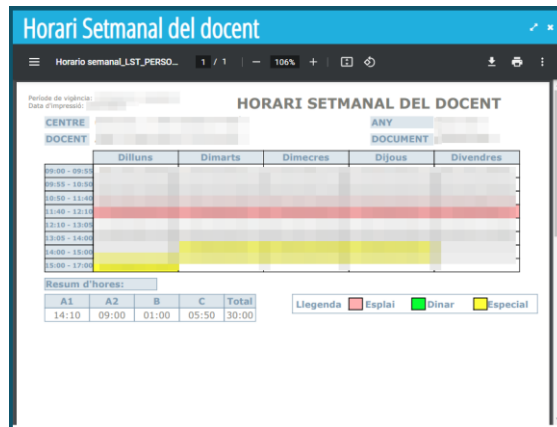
Horari Setmanal del docent

Horario semanal_LST_PERSO... 1 / 1 — 106% +

Període de vigència:
Data d'impressió:

HORARI SETMANAL DEL DOCENT

CENTRE
ANY
DOCENT
DOCUMENT

| | Dilluns | Dimarts | Dimecres | Dijous | Divendres |
|---|---|---|---|---|---|
| 09:00 - 09:55 | | | | | |
| 09:55 - 10:50 | | | | | |
| 10:50 - 11:40 | | | | | |
| 11:40 - 12:10 | | | | | |
| 12:10 - 13:05 | | | | | |
| 13:05 - 14:00 | | | | | |
| 14:00 - 15:00 | | | | | |
| 15:00 - 17:00 | | | | | |

Resum d'hores:

| A1 | A2 | B | C | Total |
|---|---|---|---|---|
| 14:10 | 09:00 | 01:00 | 05:50 | 30:00 |

Llegenda Esplai Dinar Especial